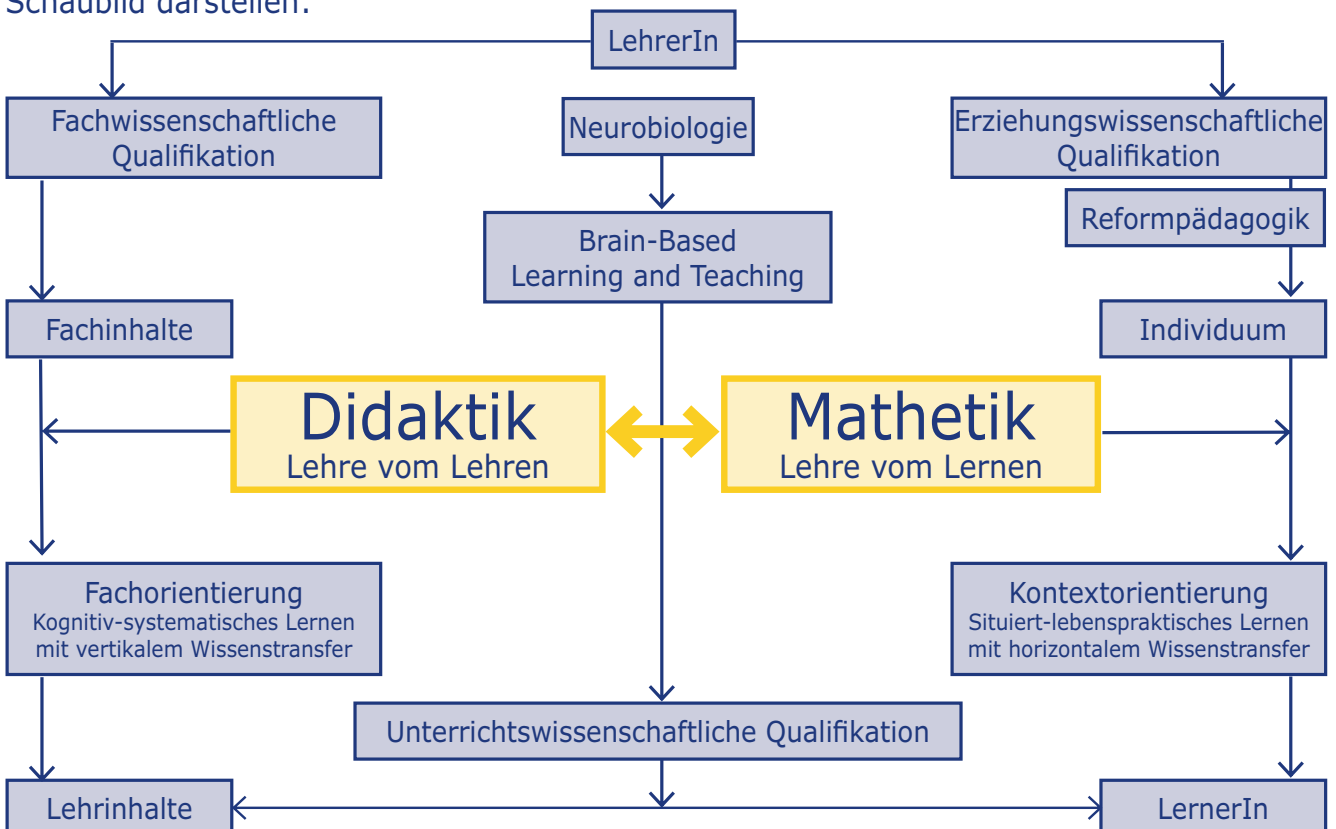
Schaubild darstellen:

LehrerIn

Fachwissenschaftliche Qualifikation

Neurobiologie

Erziehungswissenschaftliche Qualifikation

Reformpädagogik

Brain-Based Learning and Teaching

Fachinhalte

Individuum

Didaktik
Lehre vom Lehren

Mathetik
Lehre vom Lernen

Fachorientierung
Kognitiv-systematisches Lernen mit vertikalem Wissenstransfer

Kontextorientierung
Situiert-lebenspraktisches Lernen mit horizontalem Wissenstransfer

Unterrichtswissenschaftliche Qualifikation

Lehrinhalte

LernerIn